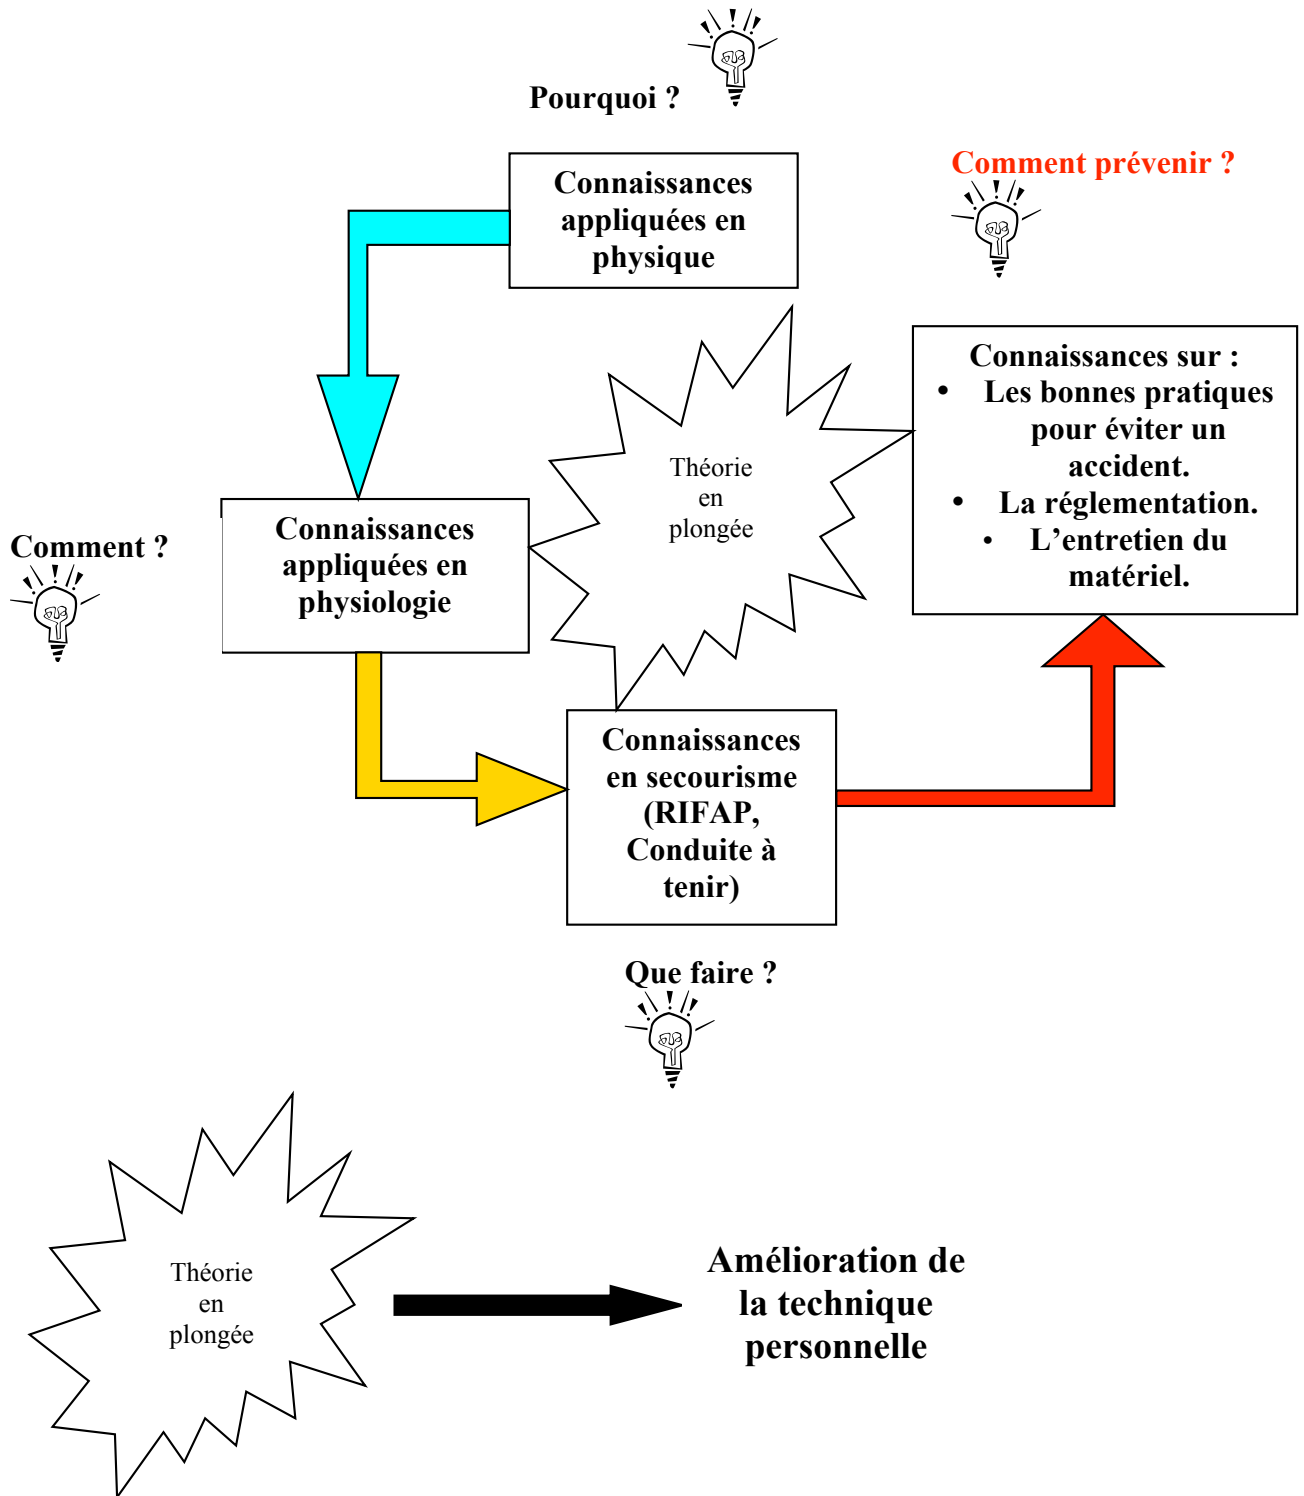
Pourquoi ?

Connaissances appliquées en physique

Comment prévenir ?

Connaissances sur :
- Les bonnes pratiques pour éviter un accident.
- La réglementation.
- L’entretien du matériel.

Théorie en plongée

Comment ?

Connaissances appliquées en physiologie

Connaissances en secourisme (RIFAP, Conduite à tenir)

Que faire ?

Théorie en plongée

Amélioration de la technique personnelle